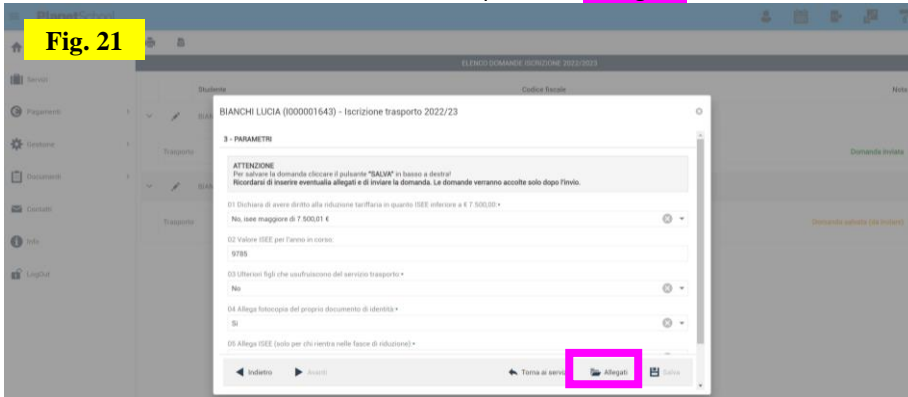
Fig. 21

PlanetSchool

Servizi
Pagamenti
Gestione
Documenti
Contatti
Info
LogOut

ELENCO DOMANDE ISCRIZIONE 2022/2023

Studente
Codice fiscale
Note

Trasporto
Domanda inviata

Trasporto
Domanda salvata (da inviare)

BIANCHI LUCIA (I000001643) - Iscrizione trasporto 2022/23

3 - PARAMETRI

ATTENZIONE
Per salvare la domanda cliccare il pulsante "SALVA" in basso a destra!
Ricordarsi di inserire eventuali allegati e di inviare la domanda. Le domande verranno accolte solo dopo l'invio.

01 Dichiara di avere diritto alla riduzione tariffaria in quanto ISEE inferiore a € 7.500,00 *
No, isee maggiore di 7.500,01 €

02 Valore ISEE per l'anno in corso:
9785

03 Ulteriori figli che usufruiscono del servizio trasporto *
No

04 Allega fotocopia del proprio documento di identità *
Si

05 Allega ISEE (solo per chi rientra nelle fasce di riduzione) *

Indietro
Avanti
Torna ai servizi
Allegati
Salva